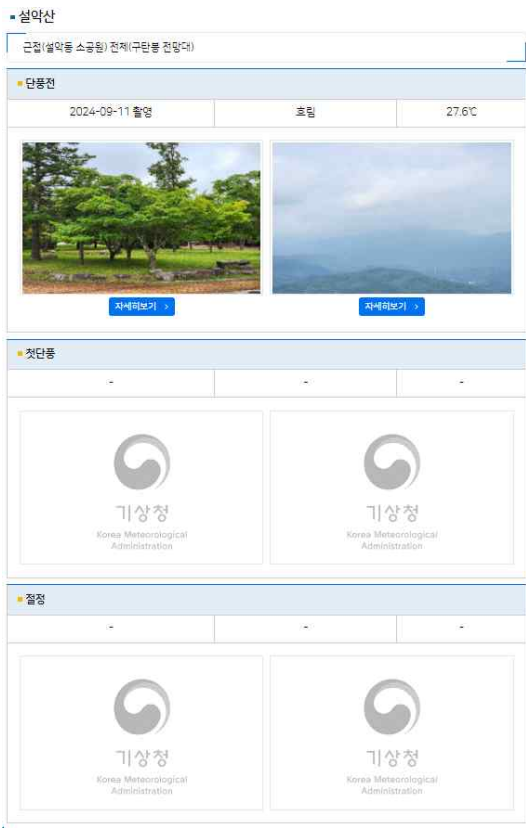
설악산

근접(설악동 소공원) 전체(구탄봉 전망대)

단풍전

| 2024-09-11 촬영 | 흐림 | 27.6℃ |
|---|---|---|

자세히보기 >

자세히보기 >

첫단풍

| - | - | - |
|---|---|---|

기상청
Korea Meteorological Administration

기상청
Korea Meteorological Administration

절정

| - | - | - |
|---|---|---|

기상청
Korea Meteorological Administration

기상청
Korea Meteorological Administration